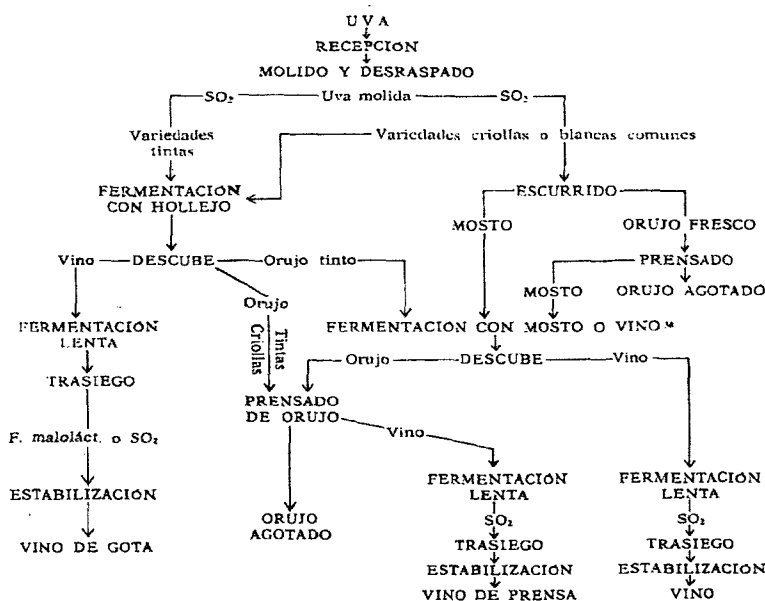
UVA
RECEPCION
MOLIDO Y DESRASPADO
$SO_2$ — Uva molida — $SO_2$
Variedades tintas
Variedades criollas o blancas comunes
FERMENTACION CON HOLLEJO
ESCURRIDO
MOSTO
ORUJO FRESCO
PRENSADO
MOSTO
ORUJO AGOTADO
Vino — DESCUBE — Orujo tinto
Orujo
Tintas Criollas
FERMENTACION LENTA
FERMENTACION CON MOSTO O VINO*
Orujo — DESCUBE — Vino
TRASIEGO
PRENSADO DE ORUJO
Vino
F. maloláct. o $SO_2$
ESTABILIZACION
VINO DE GOTA
ORUJO AGOTADO
FERMENTACION LENTA
$SO_2$
TRASIEGO
ESTABILIZACION
VINO DE PRENSA
FERMENTACION LENTA
$SO_2$
TRASIEGO
ESTABILIZACION
VINO